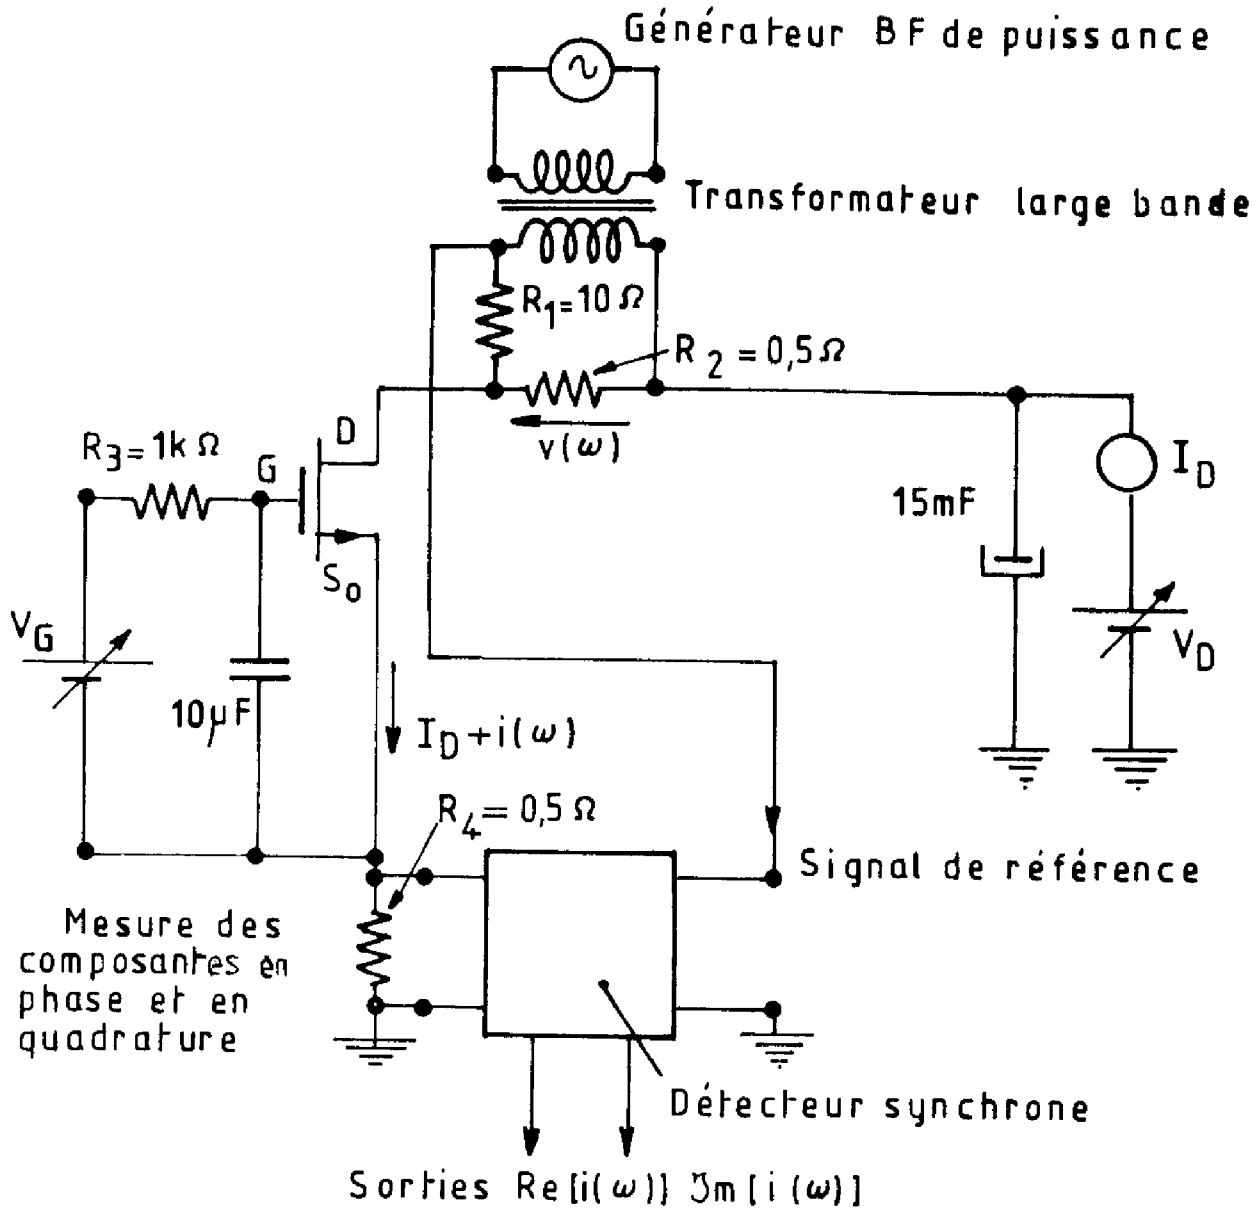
Générateur BF de puissance

Transformateur large bande

$R_1 = 10\,\Omega$

$R_2 = 0,5\,\Omega$

$v(\omega)$

$R_3 = 1k\,\Omega$

G

D

$S_0$

15mF

$I_D$

$V_G$

$V_D$

$10\mu F$

$I_D + i(\omega)$

$R_4 = 0,5\,\Omega$

Signal de référence

Mesure des composantes en phase et en quadrature

Détecteur synchrone

Sorties $Re[i(\omega)]$ $\Im m[i(\omega)]$